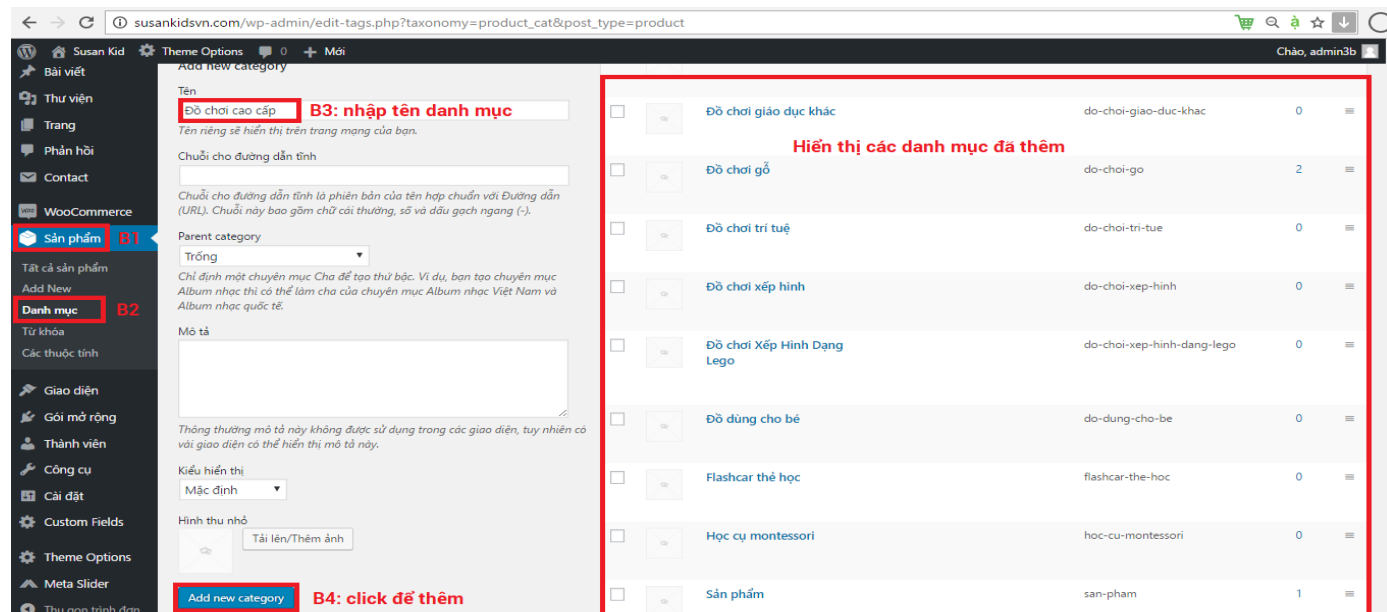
susankidsvn.com/wp-admin/edit-tags.php?taxonomy=product_cat&post_type=product

Susan Kid   Theme Options   0   + Mới   Chào, admin3b

Bài viết
Thư viện
Trang
Phản hồi
Contact
WooCommerce
Sản phẩm B1
Tất cả sản phẩm
Add New
Danh mục B2
Từ khóa
Các thuộc tính
Giao diện
Gói mở rộng
Thành viên
Công cụ
Cài đặt
Custom Fields
Theme Options
Meta Slider
Thu gọn trình đơn

Add new category

Tên
Đồ chơi cao cấp B3: nhập tên danh mục
Tên riêng sẽ hiển thị trên trang mạng của bạn.

Chuỗi cho đường dẫn tĩnh
Chuỗi cho đường dẫn tĩnh là phiên bản của tên hợp chuẩn với Đường dẫn (URL). Chuỗi này bao gồm chữ cái thường, số và dấu gạch ngang (-).

Parent category
Trống
Chỉ định một chuyên mục Cha để tạo thứ bậc. Ví dụ, bạn tạo chuyên mục Album nhạc thì có thể làm cha của chuyên mục Album nhạc Việt Nam và Album nhạc quốc tế.

Mô tả
Thông thường mô tả này không được sử dụng trong các giao diện, tuy nhiên có vài giao diện có thể hiển thị mô tả này.

Kiểu hiển thị
Mặc định

Hình thu nhỏ
Tải lên/Thêm ảnh

Add new category B4: click để thêm

Hiển thị các danh mục đã thêm

| Đồ chơi giáo dục khác | do-choi-giao-duc-khac | 0 |
|---|---|---|
| Đồ chơi gỗ | do-choi-go | 2 |
| Đồ chơi trí tuệ | do-choi-tri-tue | 0 |
| Đồ chơi xếp hình | do-choi-xep-hinh | 0 |
| Đồ chơi Xếp Hình Dạng Lego | do-choi-xep-hinh-dang-lego | 0 |
| Đồ dùng cho bé | do-dung-cho-be | 0 |
| Flashcar thẻ học | flashcar-the-hoc | 0 |
| Học cụ montessori | hoc-cu-montessori | 0 |
| Sản phẩm | san-pham | 1 |